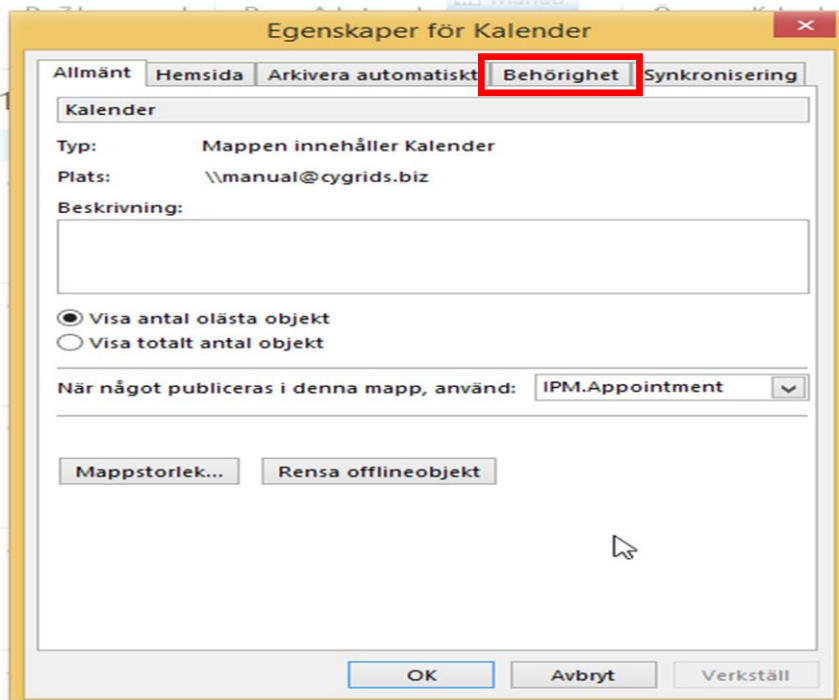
Egenskaper för Kalender

Allmänt | Hemsida | Arkivera automatiskt | Behörighet | Synkronisering

Kalender

Typ: Mappen innehåller Kalender

Plats: \\manual@cygrids.biz

Beskrivning:

Visa antal olästa objekt
Visa totalt antal objekt

När något publiceras i denna mapp, använd: IPM.Appointment

Mappstorlek... Rensa offlineobjekt

OK Avbryt Verkställ